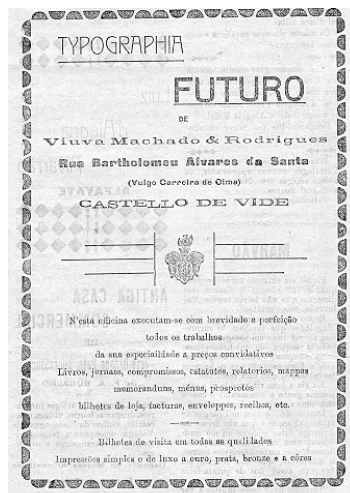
TYPOGRAPHIA

FUTURO

DE

Viuva Machado & Rodrigues

Rua Bartholomeu Alvares da Santa

(Vulgo Carreira de Cima)

CASTELLO DE VIDE

N'esta officina executam-se com brevidade e perfeição todos os trabalhos da sua especialidade a preços convidativos

Livros, jornaes, compromissos, estatutos, relatorios, mappas memorandums, menus, prospectos bilhetes de loja, facturas, enveloppes, recibos, etc.

Bilhetes de visita em todas as qualidades

Impressões simples e de luxo a ouro, prata, bronze e a côres